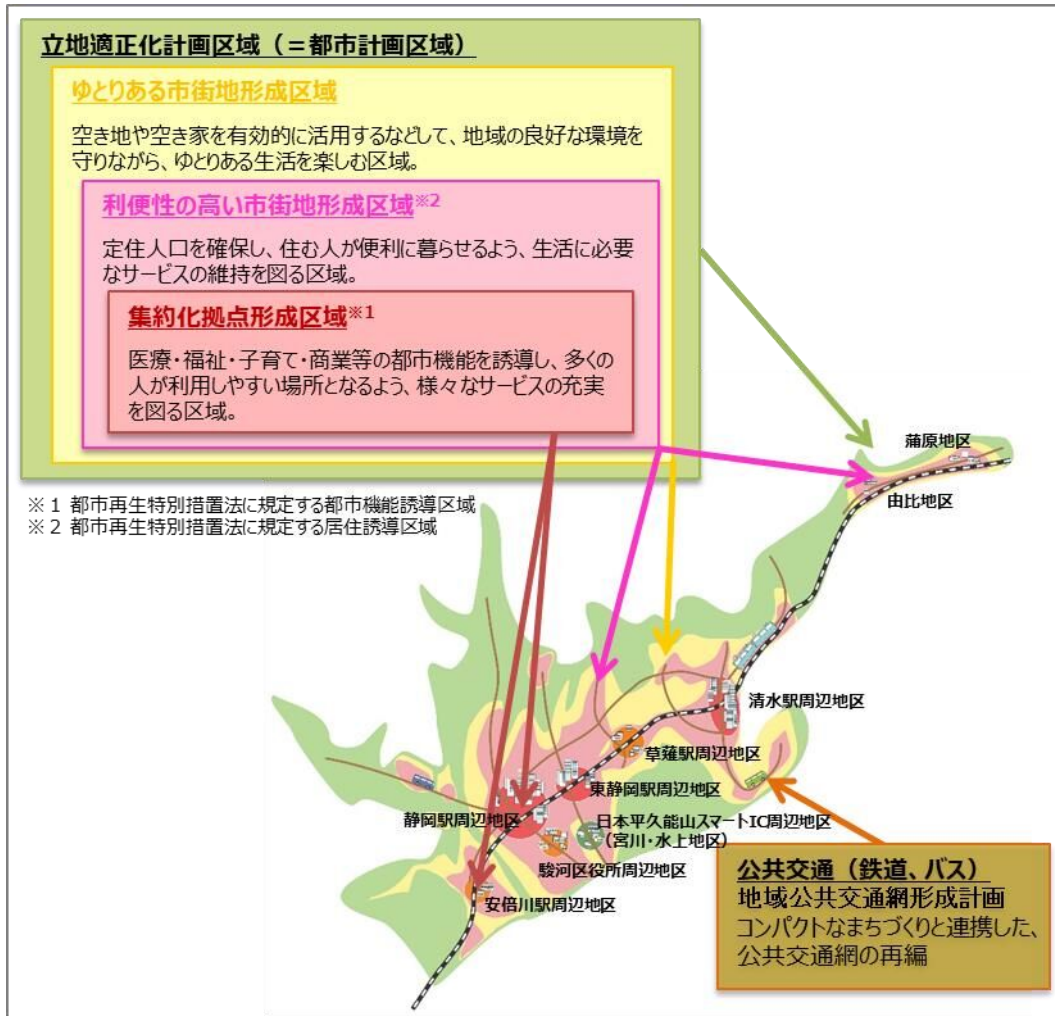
立地適正化計画区域（＝都市計画区域）

ゆとりある市街地形成区域

空き地や空き家を有効的に活用するなどして、地域の良好な環境を守りながら、ゆとりある生活を楽しむ区域。

利便性の高い市街地形成区域※2

定住人口を確保し、住む人が便利に暮らせるよう、生活に必要なサービスの維持を図る区域。

集約化拠点形成区域※1

医療・福祉・子育て・商業等の都市機能を誘導し、多くの人が利用しやすい場所となるよう、様々なサービスの充実を図る区域。

※1 都市再生特別措置法に規定する都市機能誘導区域
※2 都市再生特別措置法に規定する居住誘導区域

蒲原地区
由比地区
清水駅周辺地区
草薙駅周辺地区
東静岡駅周辺地区
静岡駅周辺地区
日本平久能山スマートIC周辺地区（宮川・水上地区）
駿河区役所周辺地区
安倍川駅周辺地区

公共交通（鉄道、バス）
地域公共交通網形成計画
コンパクトなまちづくりと連携した、公共交通網の再編